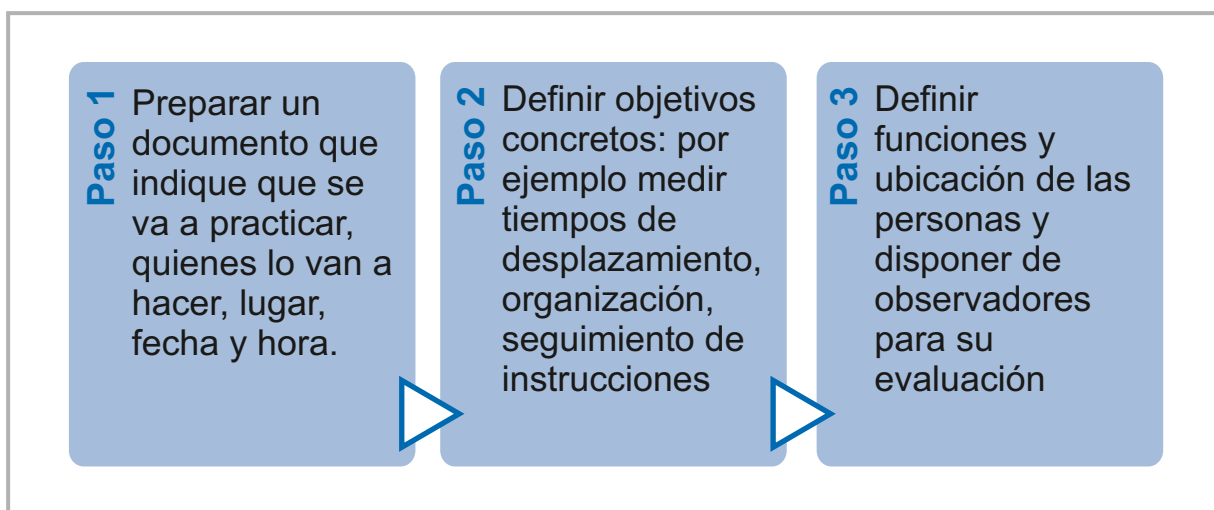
Paso 1
Preparar un documento que indique que se va a practicar, quienes lo van a hacer, lugar, fecha y hora.

Paso 2
Definir objetivos concretos: por ejemplo medir tiempos de desplazamiento, organización, seguimiento de instrucciones

Paso 3
Definir funciones y ubicación de las personas y disponer de observadores para su evaluación